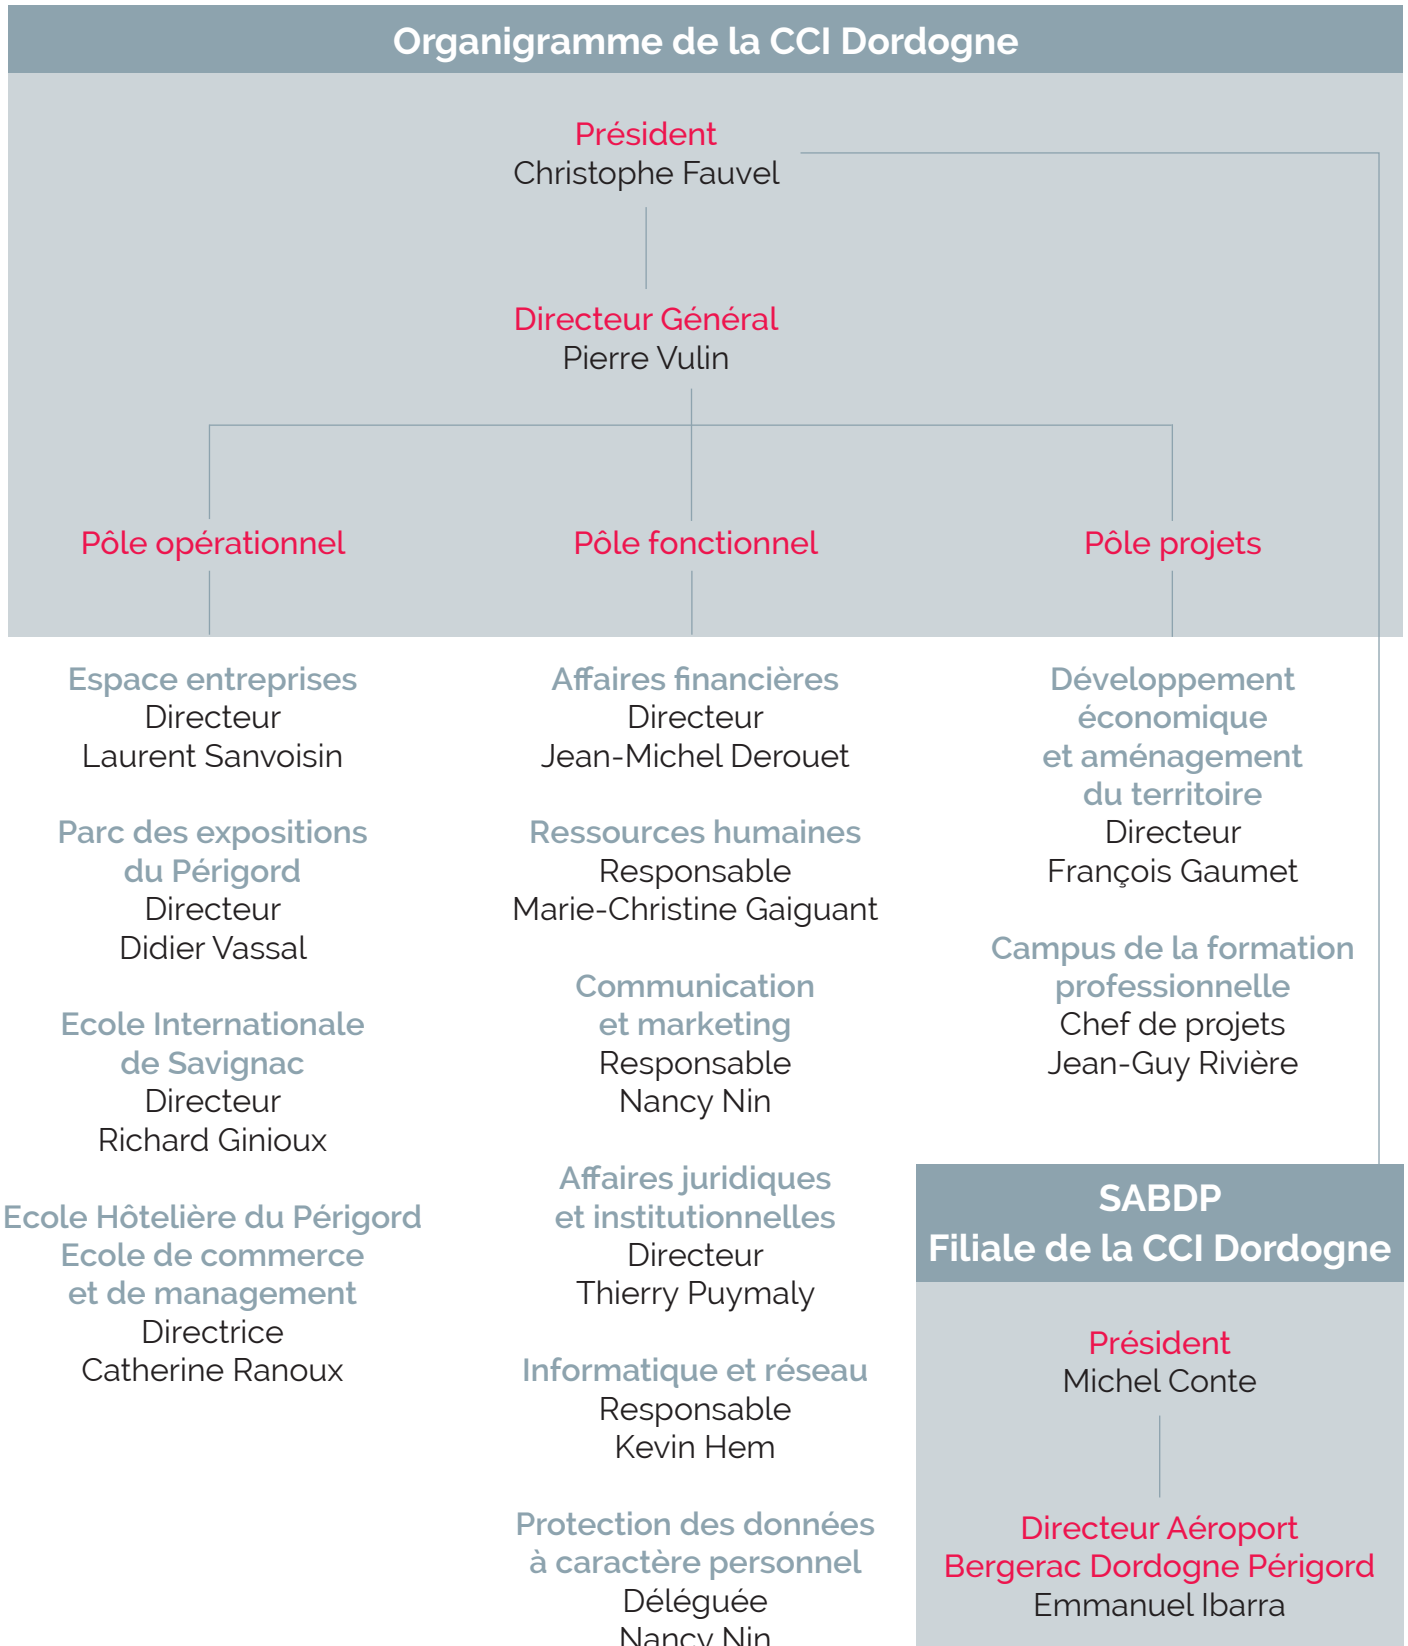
Organigramme de la CCI Dordogne

Président
Christophe Fauvel

Directeur Général
Pierre Vulin

Pôle opérationnel

Pôle fonctionnel

Pôle projets

Espace entreprises
Directeur
Laurent Sanvoisin

Parc des expositions du Périgord
Directeur
Didier Vassal

Ecole Internationale de Savignac
Directeur
Richard Ginioux

Ecole Hôtelière du Périgord
Ecole de commerce et de management
Directrice
Catherine Ranoux

Affaires financières
Directeur
Jean-Michel Derouet

Ressources humaines
Responsable
Marie-Christine Gaiguant

Communication et marketing
Responsable
Nancy Nin

Affaires juridiques et institutionnelles
Directeur
Thierry Puymaly

Informatique et réseau
Responsable
Kevin Hem

Protection des données à caractère personnel
Déléguée
Nancy Nin

Développement économique et aménagement du territoire
Directeur
François Gaumet

Campus de la formation professionnelle
Chef de projets
Jean-Guy Rivière

SABDP
Filiale de la CCI Dordogne

Président
Michel Conte

Directeur Aéroport Bergerac Dordogne Périgord
Emmanuel Ibarra